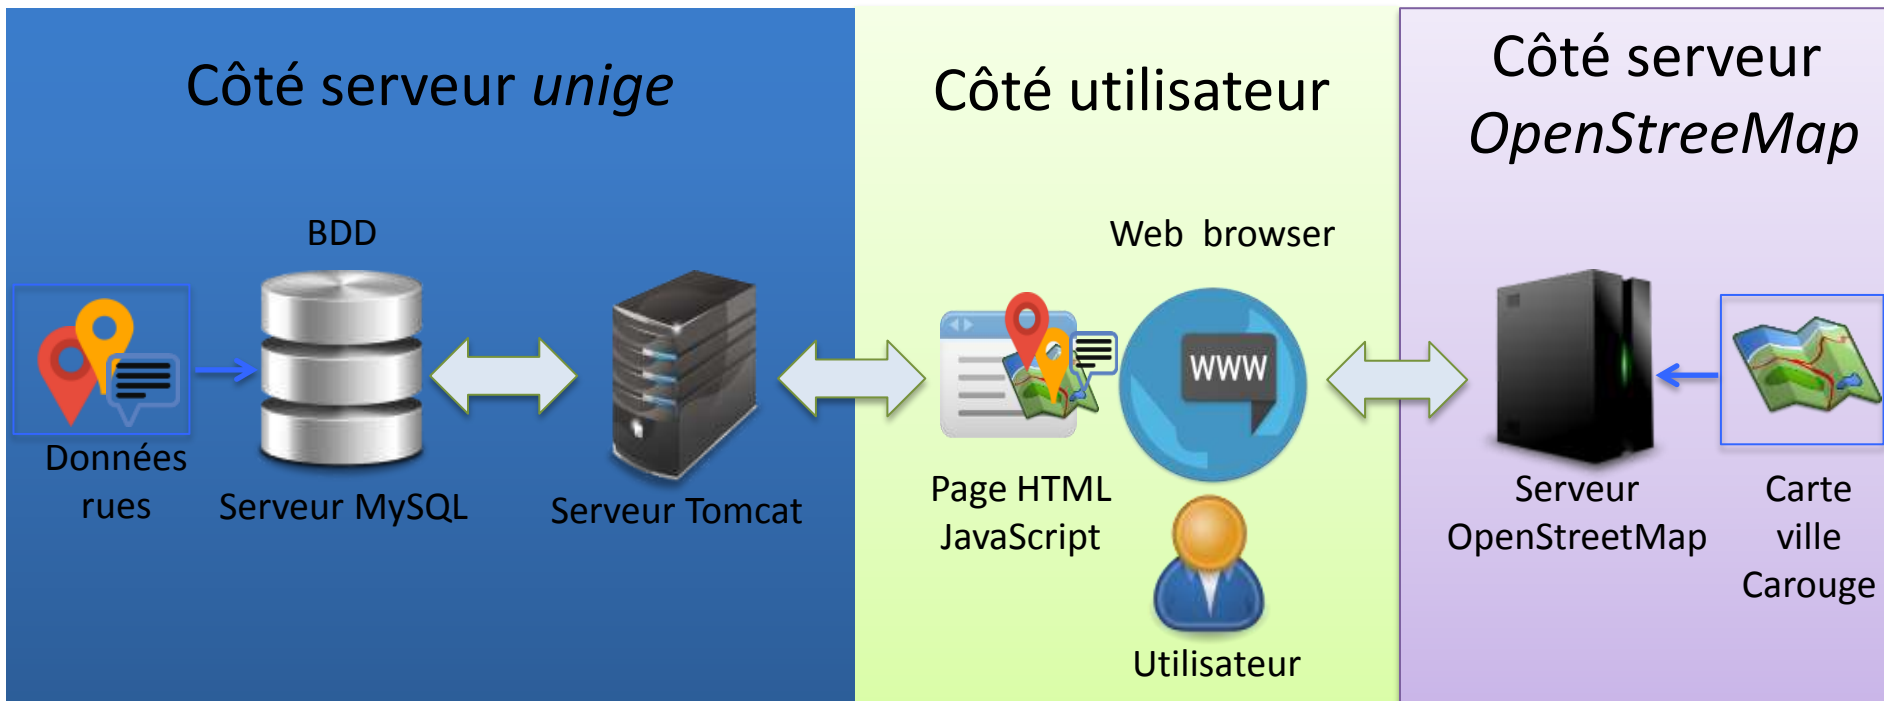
Côté serveur *unige*

BDD

Données rues

Serveur MySQL

Serveur Tomcat

Côté utilisateur

Web browser

WWW

Page HTML JavaScript

Utilisateur

Côté serveur *OpenStreeMap*

Serveur OpenStreetMap

Carte ville Carouge